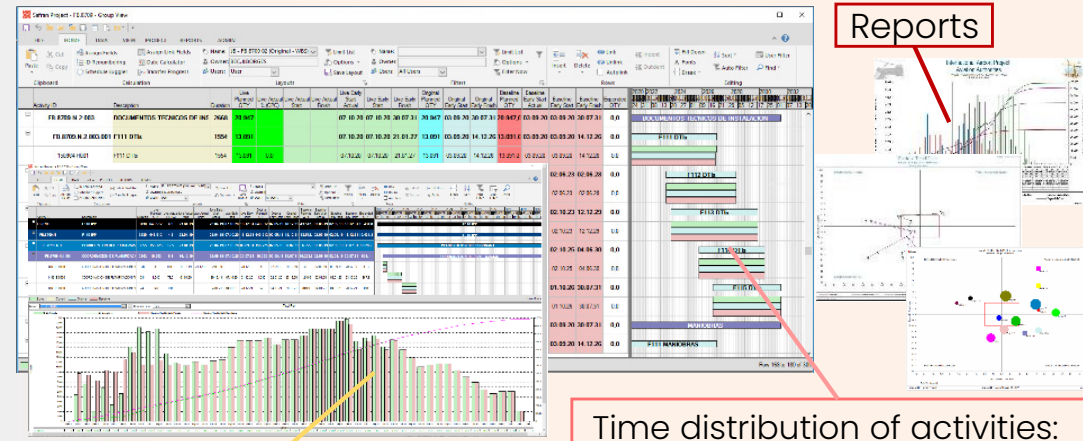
Saffron Project - FS 8708 - Group View

Reports

Activity ID
Description
Duration
Baseline Planned QTY
Remaining QTY

FS.8708-N.2.003.
DOCUMENTOS TECNICOS DE INS
2666
20.947
07.10.20
30.07.31
0,0

FS.8708-N.2.003.001
F111 DTIs
1554
13.691
07.10.20
21.01.27
0,0

DOCUMENTOS TECNICOS DE INSTALACION
F111 DTIs
F112 DTIs
F113 DTIs
F115 DTIs
MANIOBRAS
F111 MANIOBRAS

Time distribution of activities: